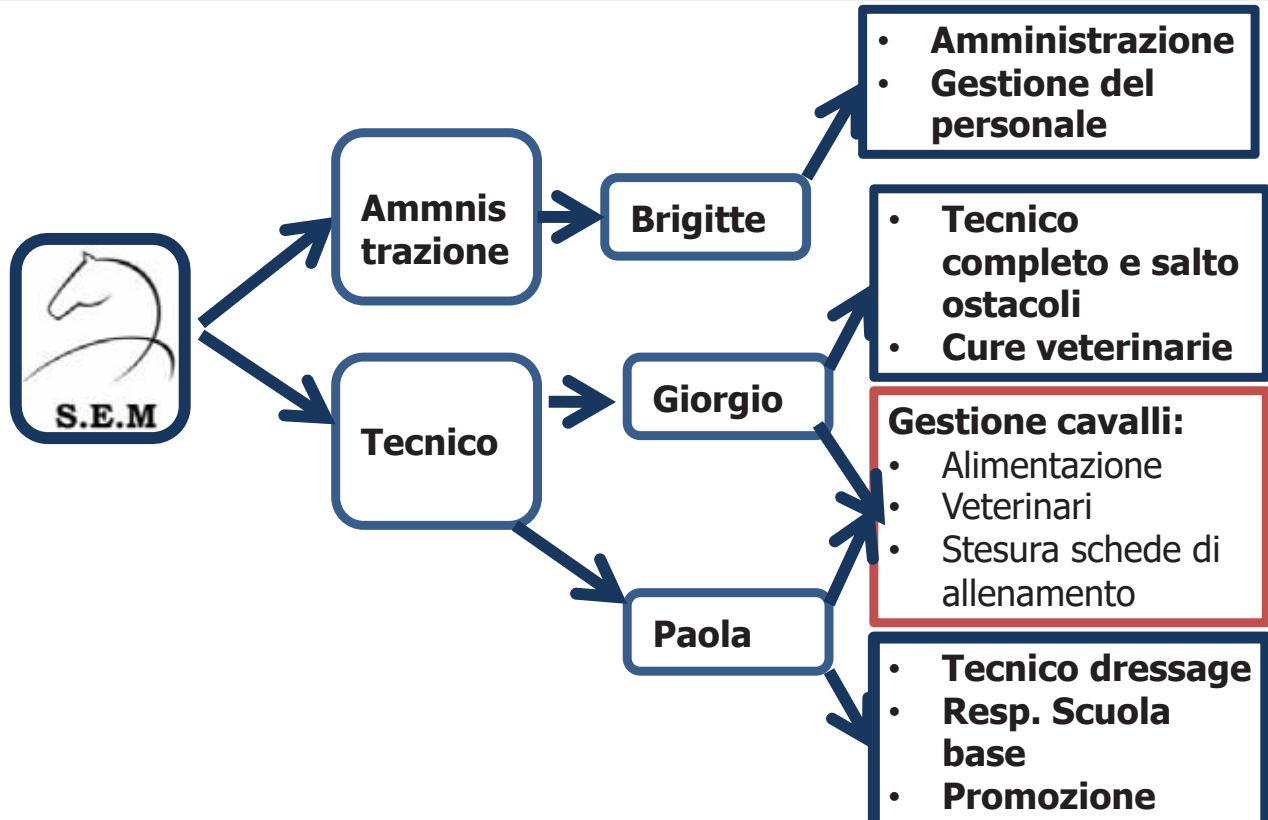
S.E.M

Ammnis trazione

Tecnico

Brigitte

Giorgio

Paola

• Amministrazione
• Gestione del personale

• Tecnico completo e salto ostacoli
• Cure veterinarie

Gestione cavalli:
• Alimentazione
• Veterinari
• Stesura schede di allenamento

• Tecnico dressage
• Resp. Scuola base
• Promozione